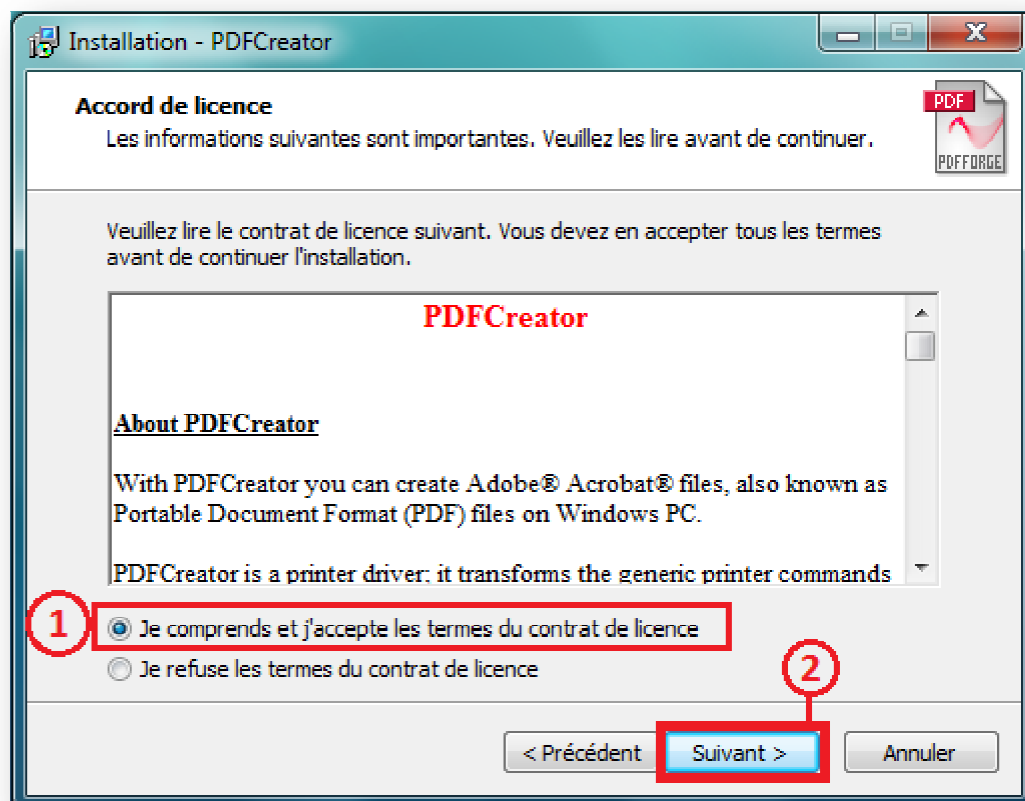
Installation - PDFCreator

Accord de licence

Les informations suivantes sont importantes. Veuillez les lire avant de continuer.

PDF

PDFFORGE

Veuillez lire le contrat de licence suivant. Vous devez en accepter tous les termes avant de continuer l'installation.

PDFCreator

About PDFCreator

With PDFCreator you can create Adobe® Acrobat® files, also known as Portable Document Format (PDF) files on Windows PC.

PDFCreator is a printer driver; it transforms the generic printer commands

1

Je comprends et j'accepte les termes du contrat de licence

Je refuse les termes du contrat de licence

2

< Précédent

Suivant >

Annuler